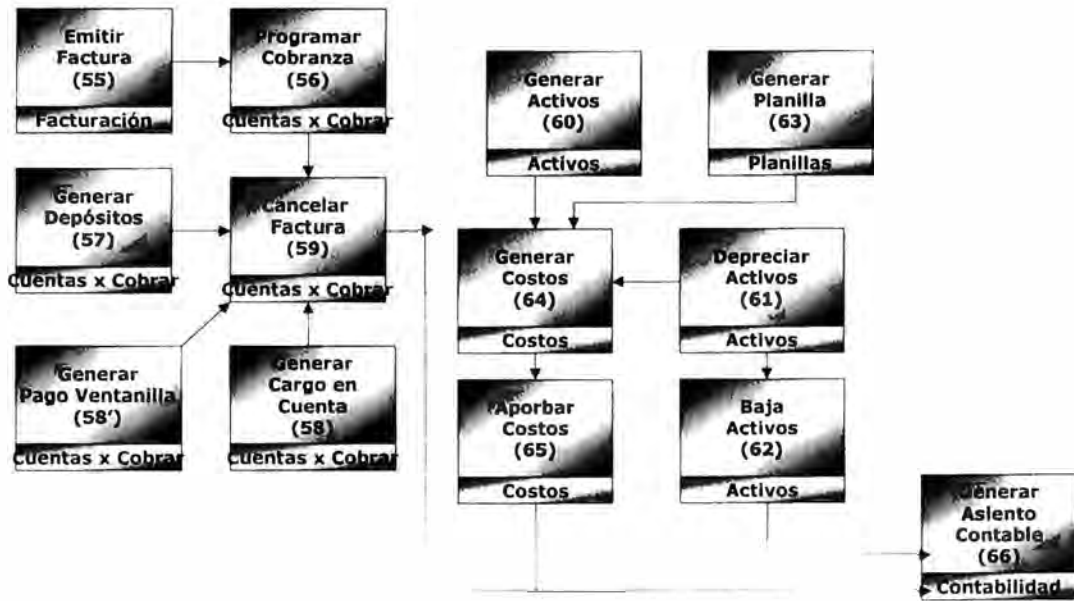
Emitir Factura (55)
Facturación

Programar Cobranza (56)
Cuentas x Cobrar

Generar Depósitos (57)
Cuentas x Cobrar

Cancelar Factura (59)
Cuentas x Cobrar

Generar Pago Ventanilla (58')
Cuentas x Cobrar

Generar Cargo en Cuenta (58)
Cuentas x Cobrar

Generar Activos (60)
Activos

Generar Planilla (63)
Planillas

Generar Costos (64)
Costos

Depreciar Activos (61)
Activos

Aporbar Costos (65)
Costos

Baja Activos (62)
Activos

Generar Asiento Contable (66)
Contabilidad